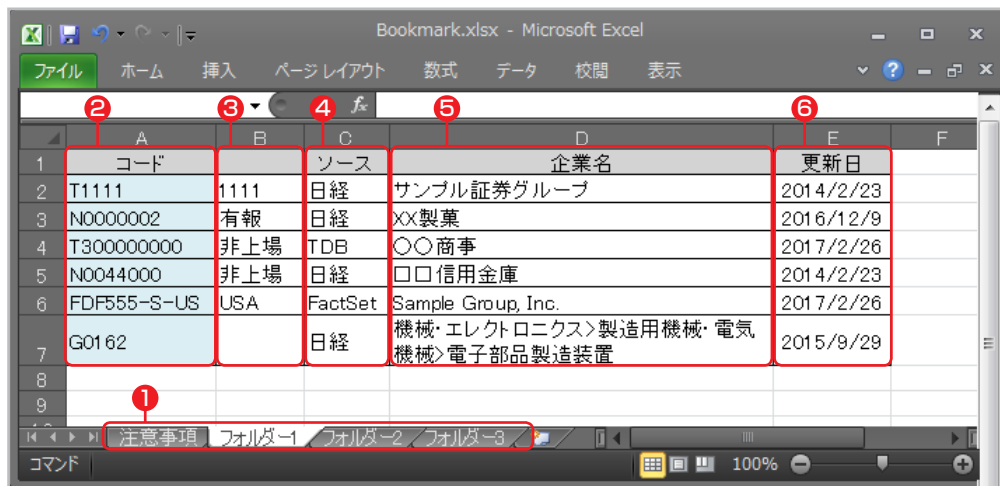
Bookmark.xlsx - Microsoft Excel

ファイル ホーム 挿入 ページレイアウト 数式 データ 校閲 表示

❷ ❸ ❹ ❺ ❻

| | A | B | C | D | E | F |
|---|---|---|---|---|---|---|
| 1 | コード | | ソース | 企業名 | 更新日 | |
| 2 | T1111 | 1111 | 日経 | サンプル証券グループ | 2014/2/23 | |
| 3 | N0000002 | 有報 | 日経 | XX製菓 | 2016/12/9 | |
| 4 | T300000000 | 非上場 | TDB | ○○商事 | 2017/2/26 | |
| 5 | N0044000 | 非上場 | 日経 | ロロ信用金庫 | 2014/2/23 | |
| 6 | FDF555-S-US | USA | FactSet | Sample Group, Inc. | 2017/2/26 | |
| 7 | G0162 | | 日経 | 機械・エレクトロニクス>製造用機械・電気機械>電子部品製造装置 | 2015/9/29 | |
| 8 | | | | | | |
| 9 | | | | | | |

❶
注意事項 フォルダー1 フォルダー2 フォルダー3

コマンド 100%